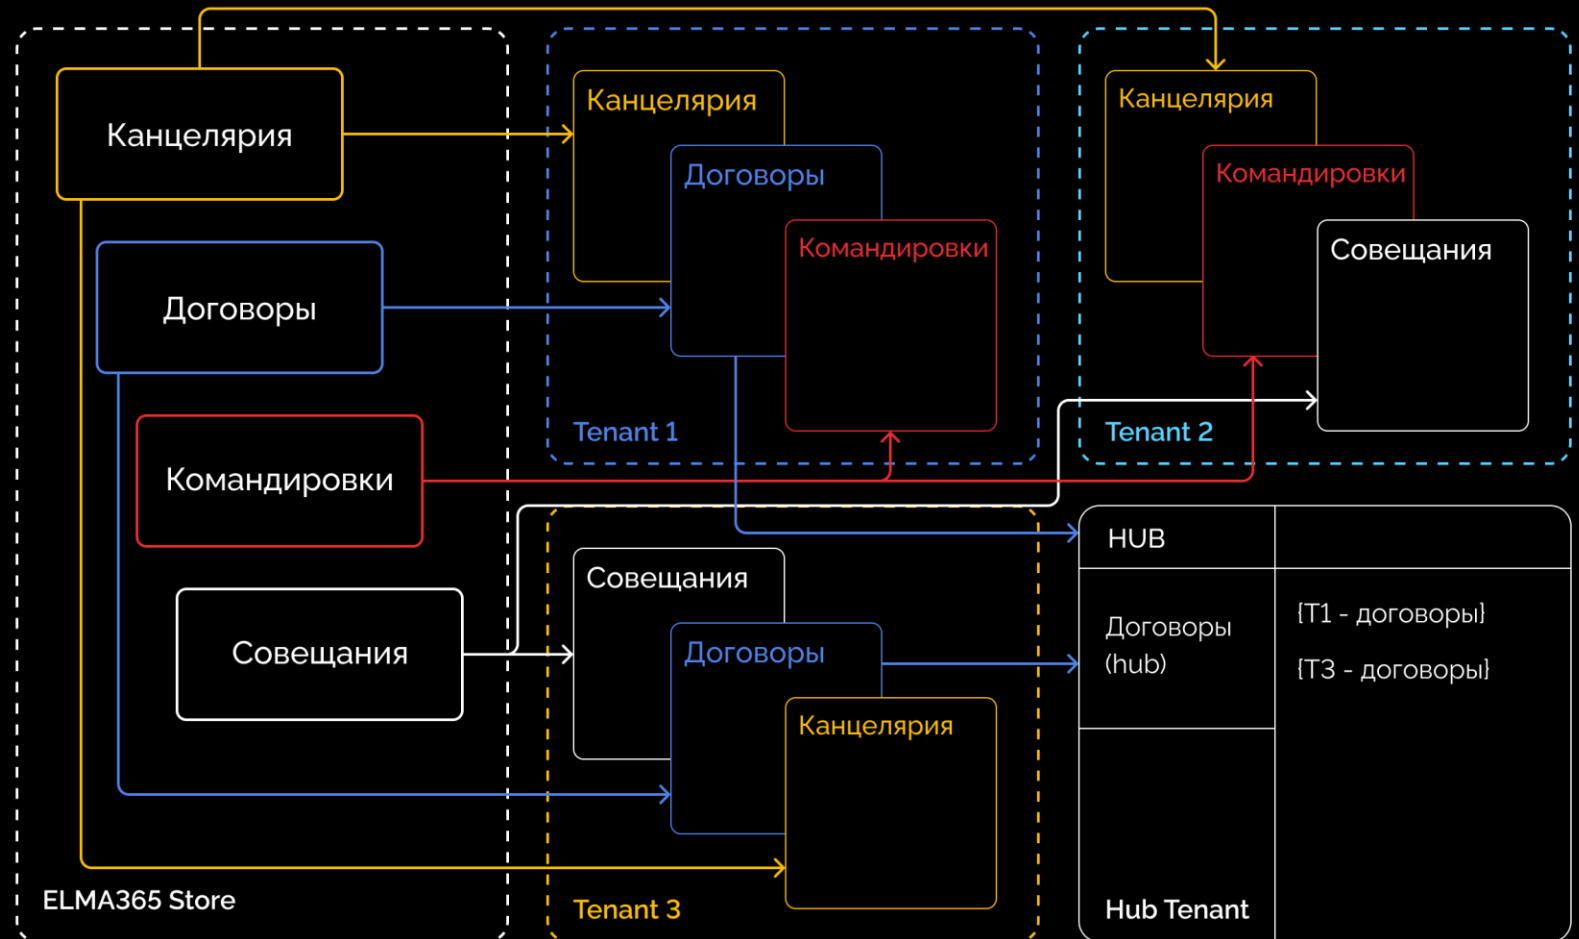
Канцелярия

Договоры

Командировки

Совещания

ELMA365 Store

Канцелярия

Договоры

Командировки

Tenant 1

Канцелярия

Командировки

Совещания

Tenant 2

Совещания

Договоры

Канцелярия

Tenant 3

| HUB | |
|---|---|
| Договоры (hub) | {T1 - договоры} {T3 - договоры} |
| Hub Tenant | |